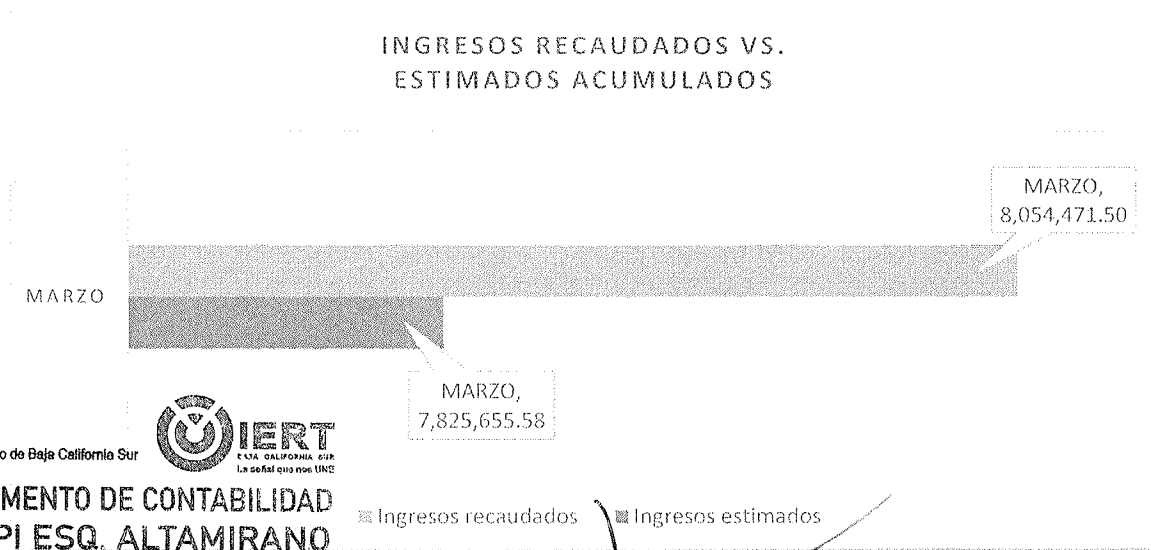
INGRESOS RECAUDADOS VS. ESTIMADOS ACUMULADOS

MARZO, 8,054,471.50

MARZO

MARZO, 7,825,655.58

o de Baja California Sur

IERT
BAJA CALIFORNIA SUR
La señal que nos UNE

MENTO DE CONTABILIDAD
PI ESQ. ALTAMIRANO

Ingresos recaudados
Ingresos estimados